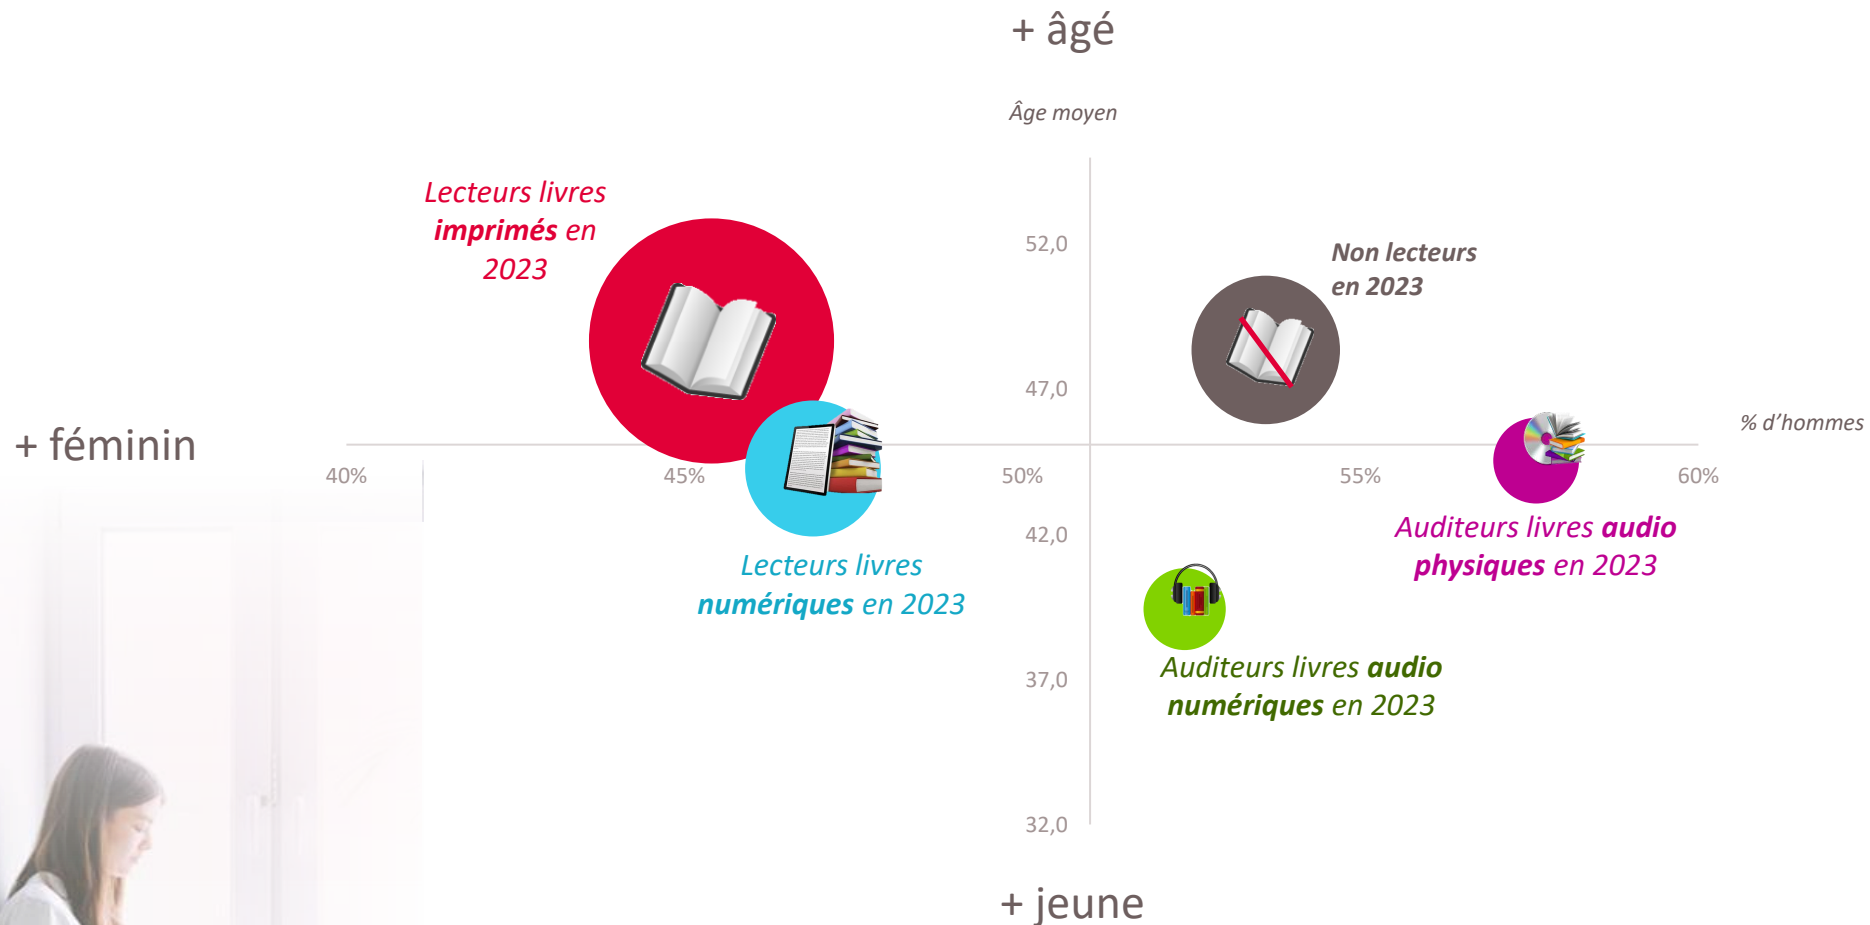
+ âgé

Âge moyen

Lecteurs livres imprimés en 2023

52,0

Non lecteurs en 2023

47,0

+ féminin

% d'hommes

40%

45%

50%

55%

60%

42,0

Lecteurs livres numériques en 2023

Auditeurs livres audio physiques en 2023

37,0

Auditeurs livres audio numériques en 2023

32,0

+ jeune